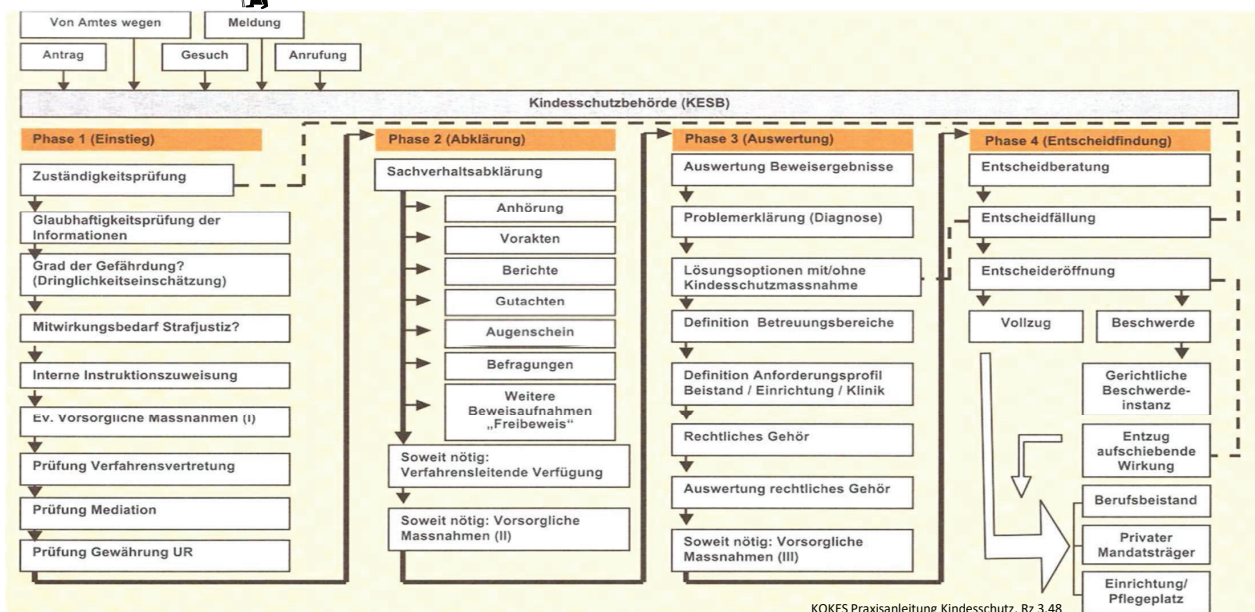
Von Amtes wegen

Meldung

Antrag

Gesuch

Anrufung

Kindesschutzbehörde (KESB)

Phase 1 (Einstieg)

Zuständigkeitsprüfung

Glaubhaftigkeitsprüfung der Informationen

Grad der Gefährdung? (Dringlichkeitseinschätzung)

Mitwirkungsbedarf Strafjustiz?

Interne Instruktionszuweisung

Ev. vorsorgliche Massnahmen (I)

Prüfung Verfahrensvertretung

Prüfung Mediation

Prüfung Gewährung UR

Phase 2 (Abklärung)

Sachverhaltsabklärung

Anhörung

Vorakten

Berichte

Gutachten

Augenschein

Befragungen

Weitere Beweisaufnahmen „Freibeweis"

Soweit nötig: Verfahrensleitende Verfügung

Soweit nötig: Vorsorgliche Massnahmen (II)

Phase 3 (Auswertung)

Auswertung Beweisergebnisse

Problemerklärung (Diagnose)

Lösungsoptionen mit/ohne Kindesschutzmassnahme

Definition Betreuungsbereiche

Definition Anforderungsprofil Beistand / Einrichtung / Klinik

Rechtliches Gehör

Auswertung rechtliches Gehör

Soweit nötig: Vorsorgliche Massnahmen (III)

Phase 4 (Entscheidfindung)

Entscheidberatung

Entscheidfällung

Entscheideröffnung

Vollzug

Beschwerde

Gerichtliche Beschwerdeinstanz

Entzug aufschiebende Wirkung

Berufsbeistand

Privater Mandatsträger

Einrichtung/ Pflegeplatz

KOKES Praxisanleitung Kindesschutz, Rz 3.48